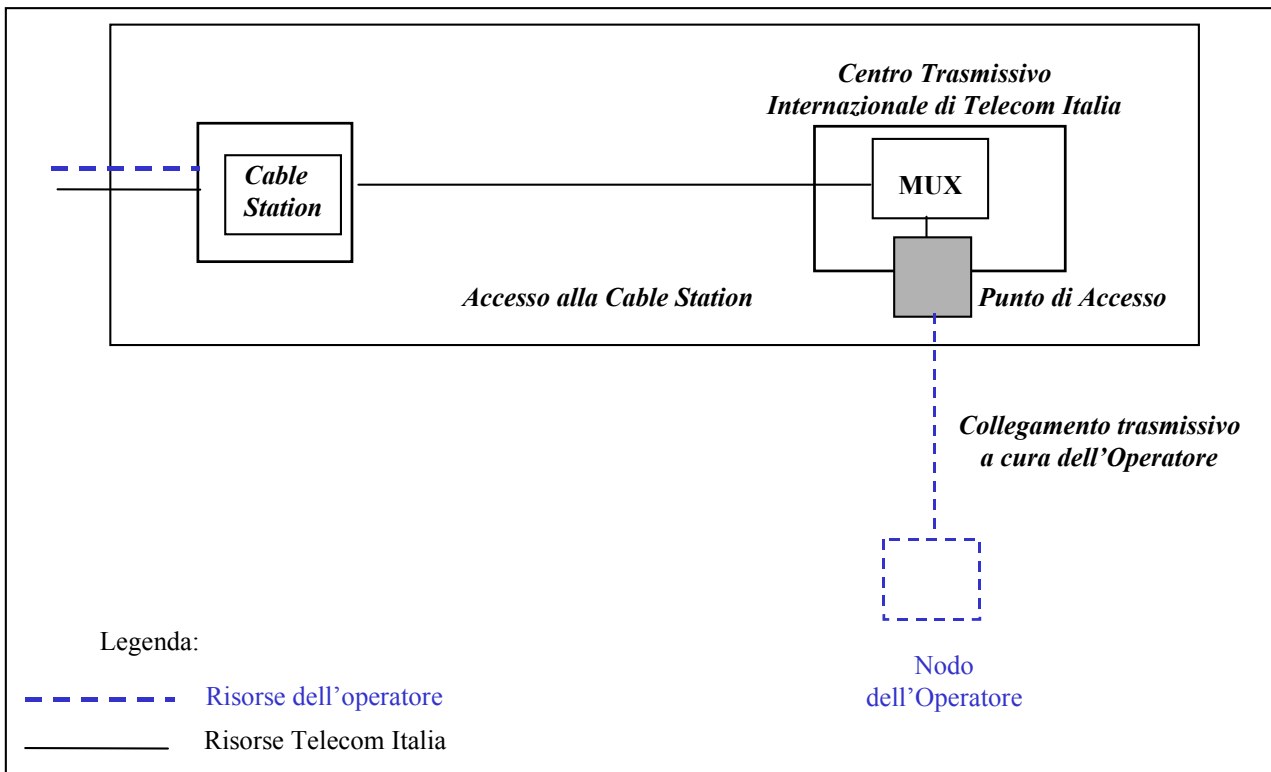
Centro Trasmissivo Internazionale di Telecom Italia

Cable Station

MUX

Accesso alla Cable Station

Punto di Accesso

Collegamento trasmissivo a cura dell'Operatore

Legenda:

Risorse dell'operatore

Risorse Telecom Italia

Nodo dell'Operatore